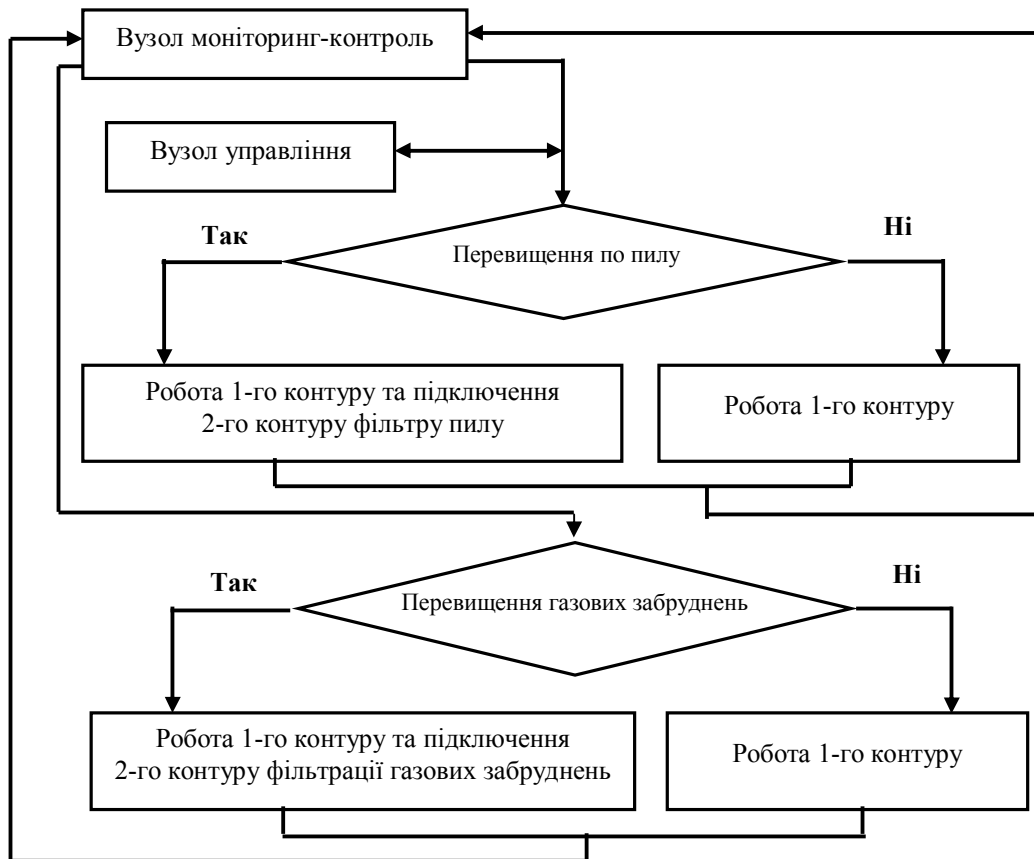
Вузол моніторинг-контроль

Вузол управління

Так

Перевищення по пилу

Ні

Робота 1-го контуру та підключення 2-го контуру фільтру пилу

Робота 1-го контуру

Так

Перевищення газових забруднень

Ні

Робота 1-го контуру та підключення 2-го контуру фільтрації газових забруднень

Робота 1-го контуру